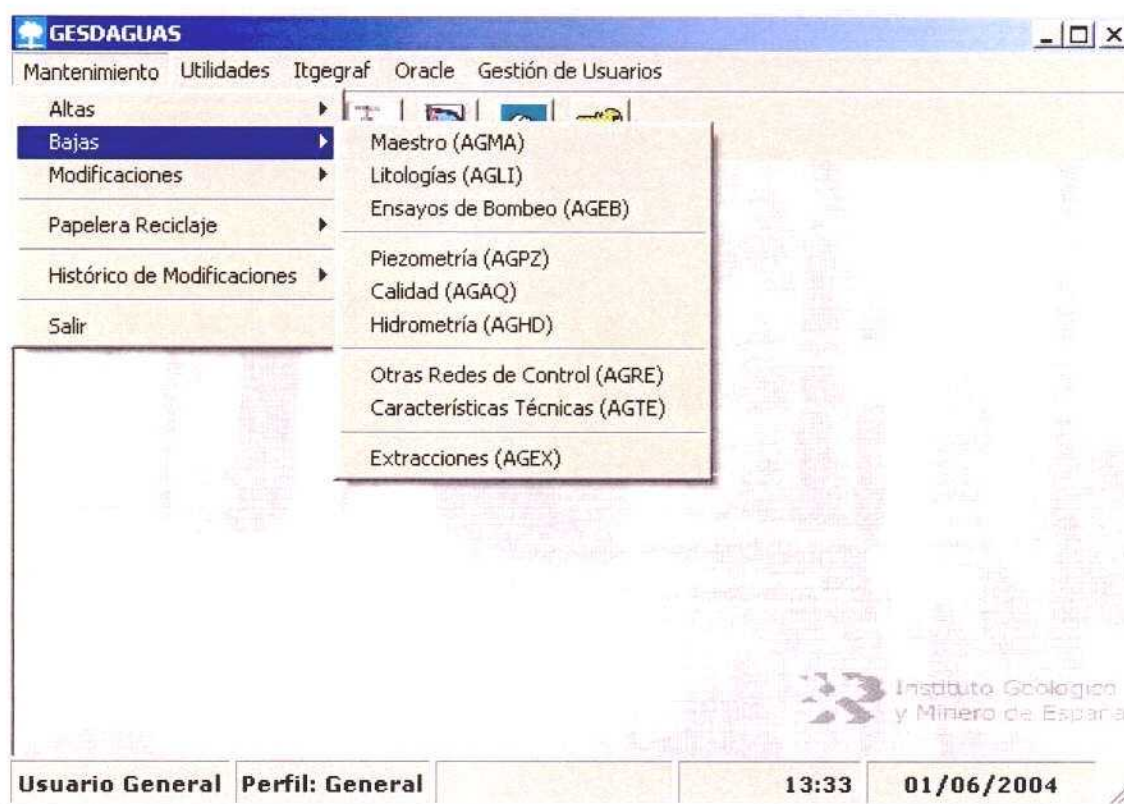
GESDAGUAS

Mantenimiento Utilidades Itgegraf Oracle Gestión de Usuarios

Altas
Bajas
Modificaciones
Papelera Reciclaje
Histórico de Modificaciones
Salir

Maestro (AGMA)
Litologías (AGLI)
Ensayos de Bombeo (AGEB)
Piezometría (AGPZ)
Calidad (AGAQ)
Hidrometría (AGHD)
Otras Redes de Control (AGRE)
Características Técnicas (AGTE)
Extracciones (AGEX)

Instituto Geológico y Minero de España

Usuario General | Perfil: General | 13:33 | 01/06/2004